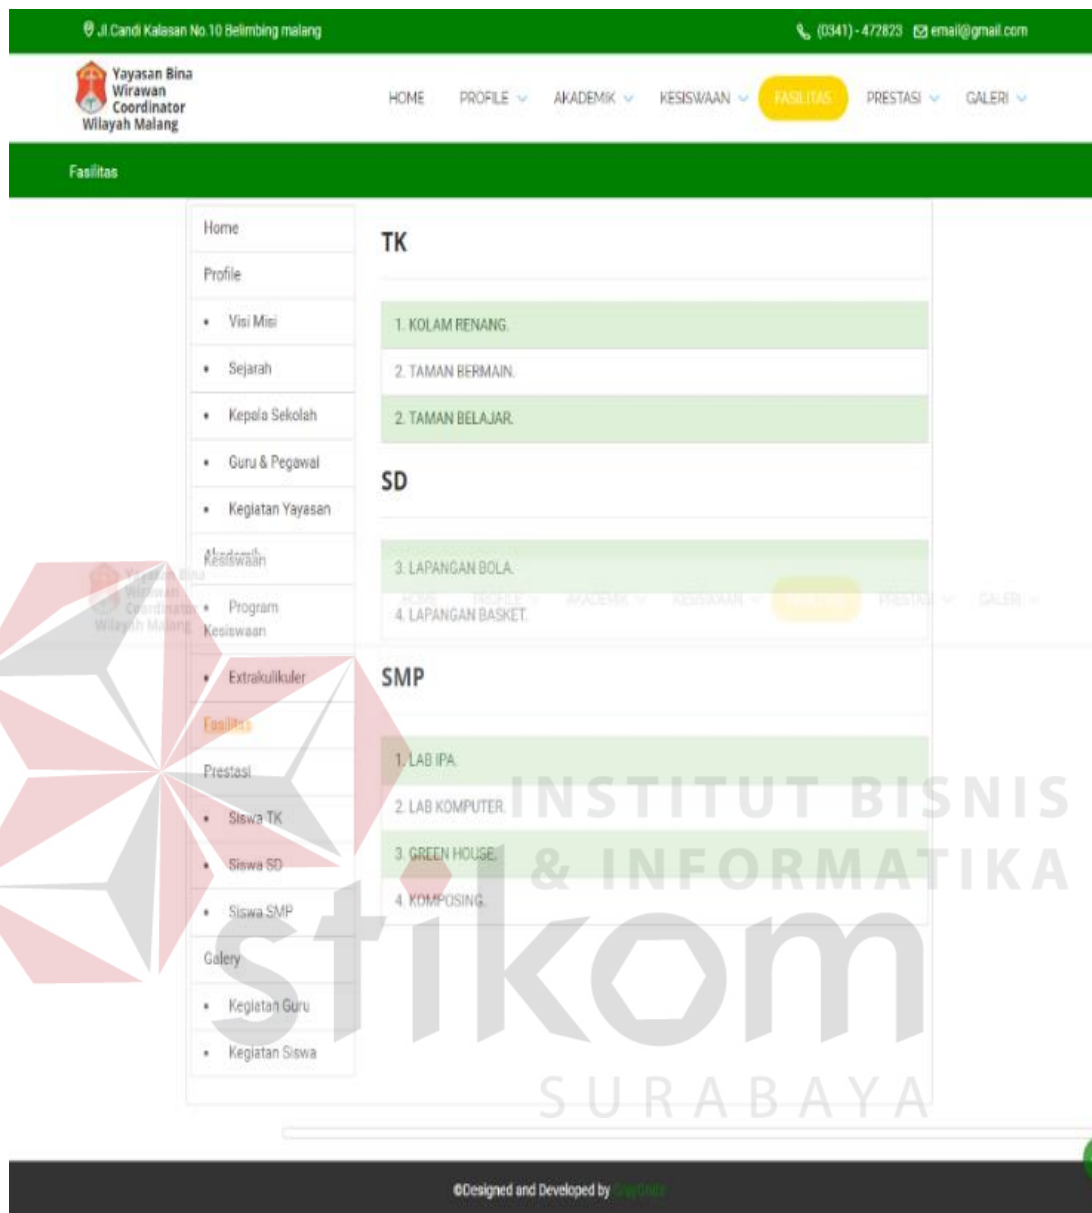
Jl.Candi Kalasan No.10 Belimbing malang

(0341) - 472823 email@gmail.com

Yayasan Bina Wirawan Coordinator Wilayah Malang

HOME PROFILE AKADEMIK KESISWAAN FASILITAS PRESTASI GALERI

Fasilitas

Home
Profile
• Visi Misi
• Sejarah
• Kepala Sekolah
• Guru & Pegawai
• Kegiatan Yayasan
Akademik
Kesiswaan
• Program Kesiswaan
• Extrakulikuler
Fasilitas
Prestasi
• Siswa TK
• Siswa SD
• Siswa SMP
Galery
• Kegiatan Guru
• Kegiatan Siswa

TK

1. KOLAM RENANG.
2. TAMAN BERMAIN.
2. TAMAN BELAJAR.

SD

3. LAPANGAN BOLA.
4. LAPANGAN BASKET.

SMP

1. LAB IPA.
2. LAB KOMPUTER.
3. GREEN HOUSE.
4. KOMPOSING.

INSTITUT BISNIS & INFORMATIKA stikom SURABAYA

©Designed and Developed by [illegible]